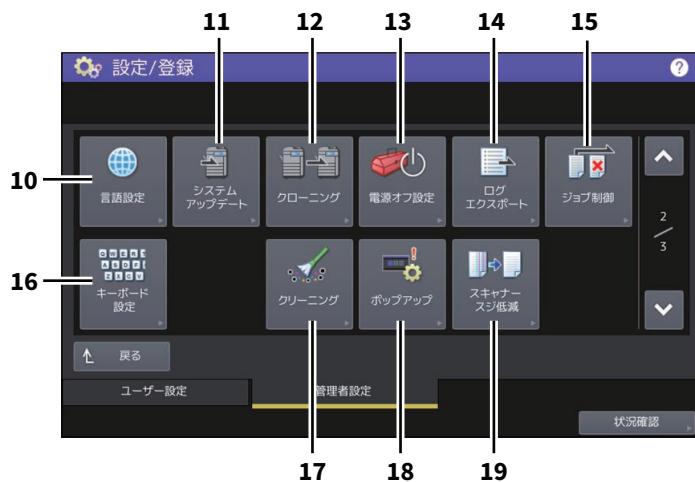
11 12 13 14 15

設定/登録

?

10

言語設定

システム
アップデート

クローニング

電源オフ設定

ログ
エクスポート

ジョブ制御

2
/
3

16

キーボード
設定

クリーニング

ポップアップ

スキャナー
スジ低減

戻る

ユーザー設定

管理者設定

状況確認

17 18 19